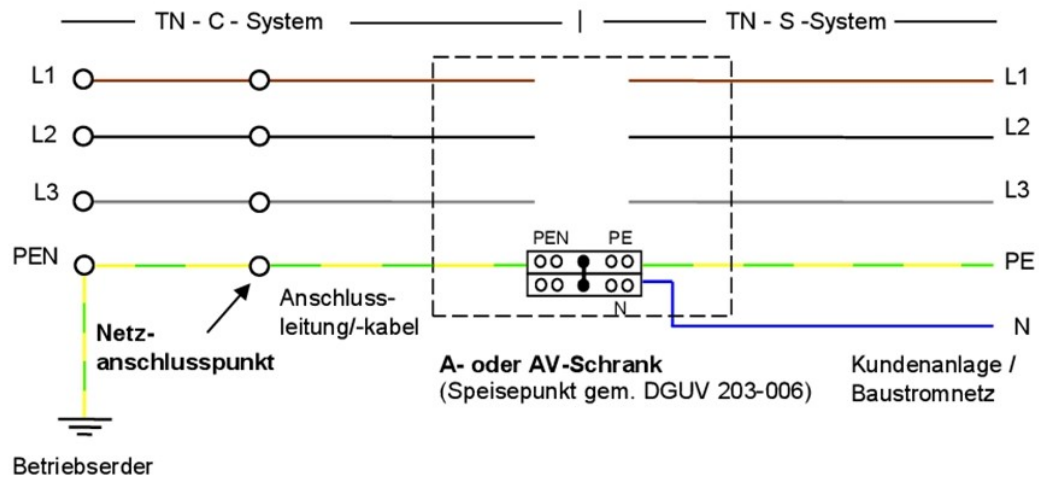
TN - C - System

TN - S -System

L1

L2

L3

PEN

L1

L2

L3

PE

N

PEN PE

N

Netzanschlusspunkt

Anschlussleitung/-kabel

A- oder AV-Schrank
(Speisepunkt gem. DGUV 203-006)

Kundenanlage / Baustromnetz

Betriebserder